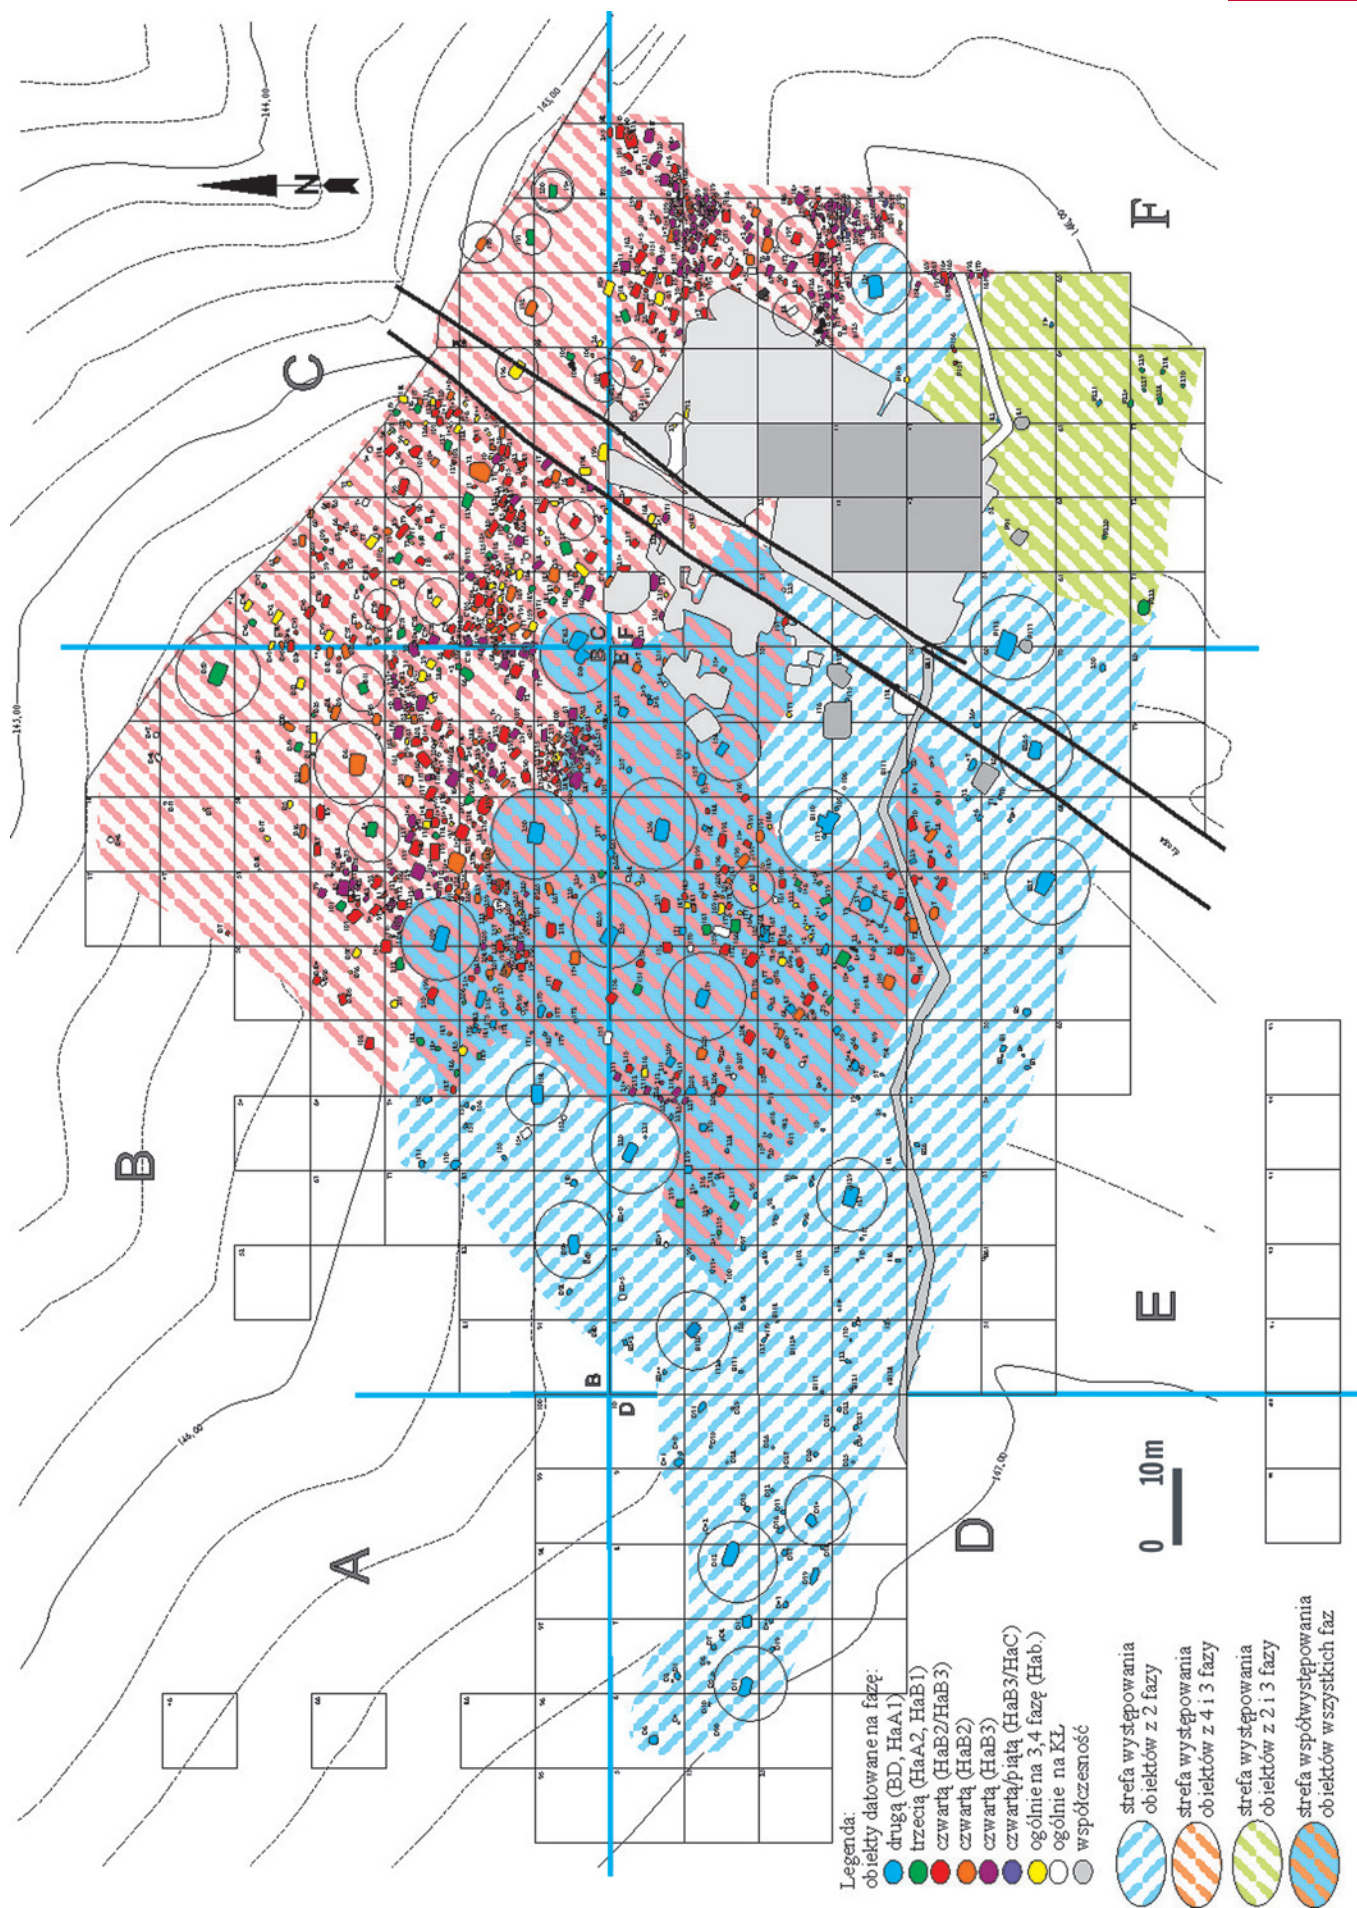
Legenda:
obiekty datowane na fazę:
drugą (BD, HaA1)
trzecią (HaA2, HaB1)
czwartą (HaB2/HaB3)
czwartą (HaB2)
czwartą (HaB3)
czwartą/piątą (HaB3/HaC)
ogólnie na 3,4 fazę (Hab.)
ogólnie na KŁ
współczesność

strefa występowania obiektów z 2 fazy
strefa występowania obiektów z 4 i 3 fazy
strefa występowania obiektów z 2 i 3 fazy
strefa współwystępowania obiektów wszystkich faz

A
B
C
D
E
F
N
0 10m
145,00
144,00
146,00
147,00
B C
E F
B
D